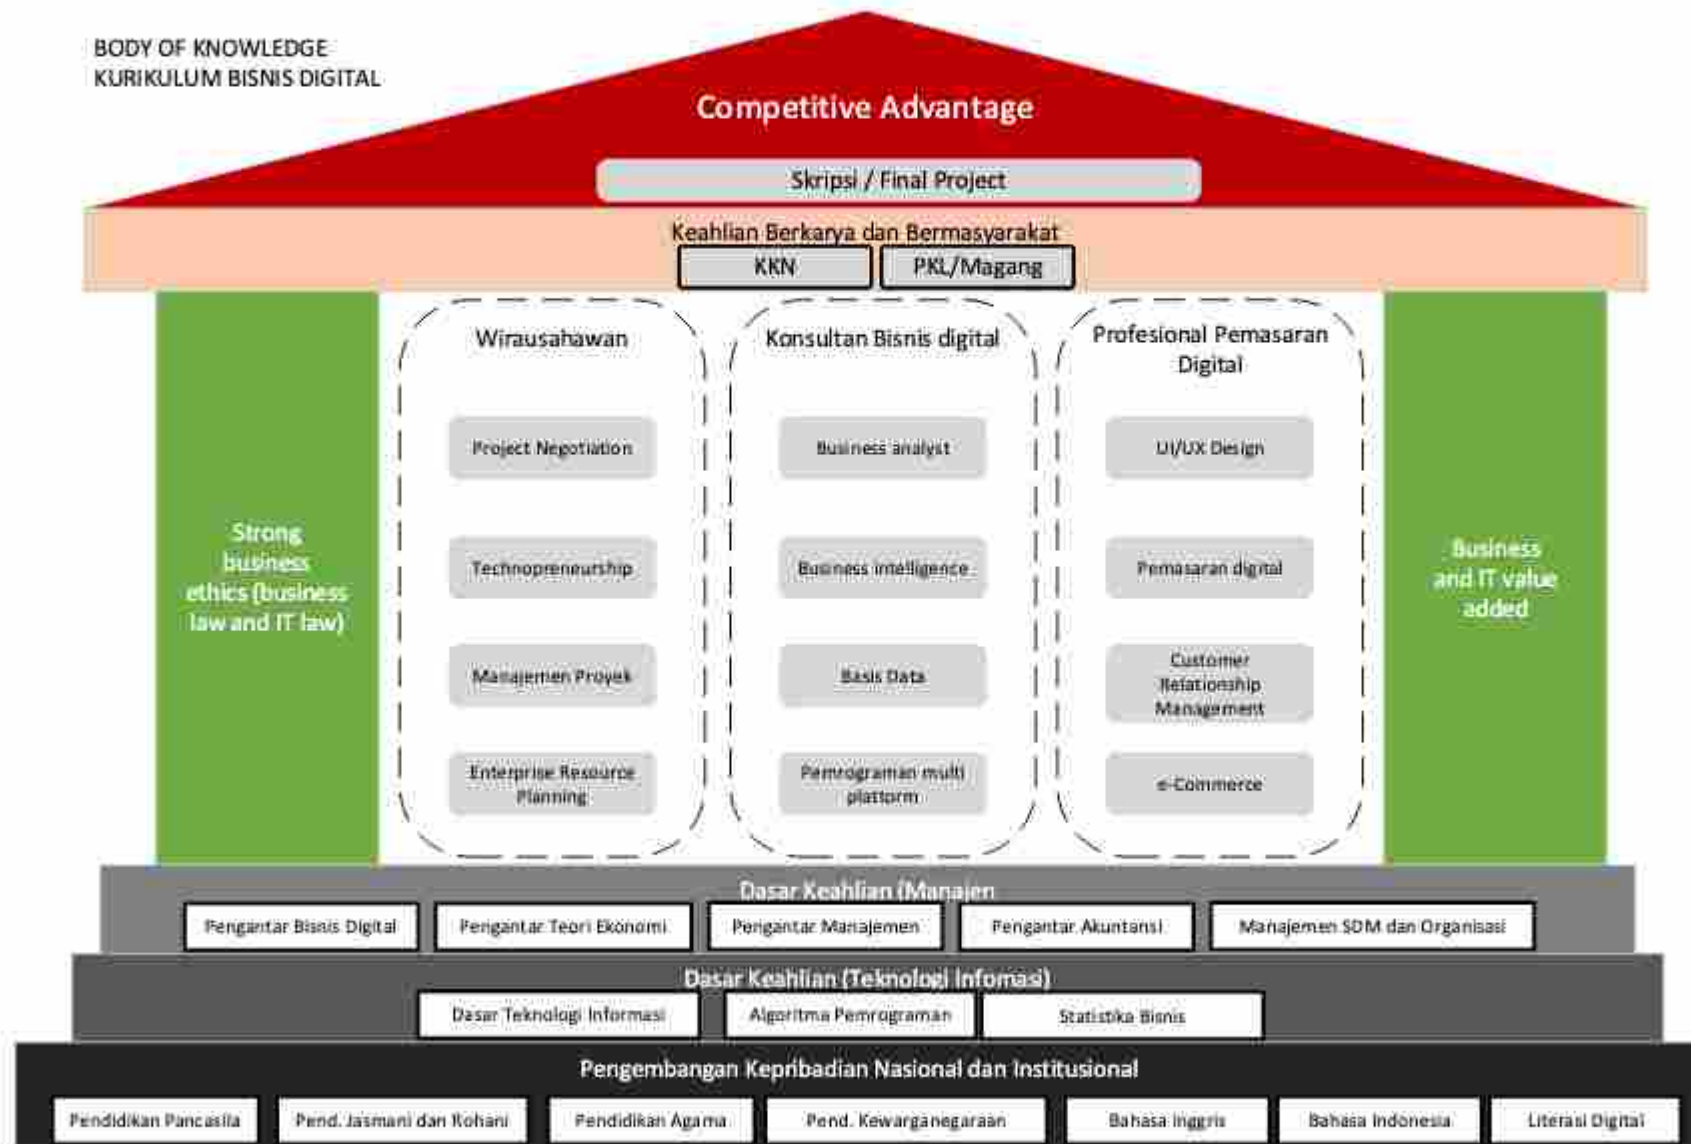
BODY OF KNOWLEDGE
KURIKULUM BISNIS DIGITAL

Competitive Advantage

Skripsi / Final Project

Keahlian Berkarya dan Bermasyarakat

KKN

PKL/Magang

Strong business ethics (business law and IT law)

Wirausahawan

Project Negotiation

Technopreneurship

Manajemen Proyek

Enterprise Resource Planning

Konsultan Bisnis digital

Business analyst

Business intelligence

Basis Data

Pemrograman multi platform

Profesional Pemasaran Digital

UI/UX Design

Pemasaran digital

Customer Relationship Management

e-Commerce

Business and IT value added

Dasar Keahlian (Manajen

Pengantar Bisnis Digital

Pengantar Teori Ekonomi

Pengantar Manajemen

Pengantar Akuntansi

Manajemen SDM dan Organisasi

Dasar Keahlian (Teknologi Infomasi)

Dasar Teknologi Informasi

Algoritma Pemrograman

Statistika Bisnis

Pengembangan Kepribadian Nasional dan Institusional

Pendidikan Pancasila

Pend. Jasmani dan Rohani

Pendidikan Agama

Pend. Kewarganegaraan

Bahasa Inggris

Bahasa Indonesia

Literasi Digital